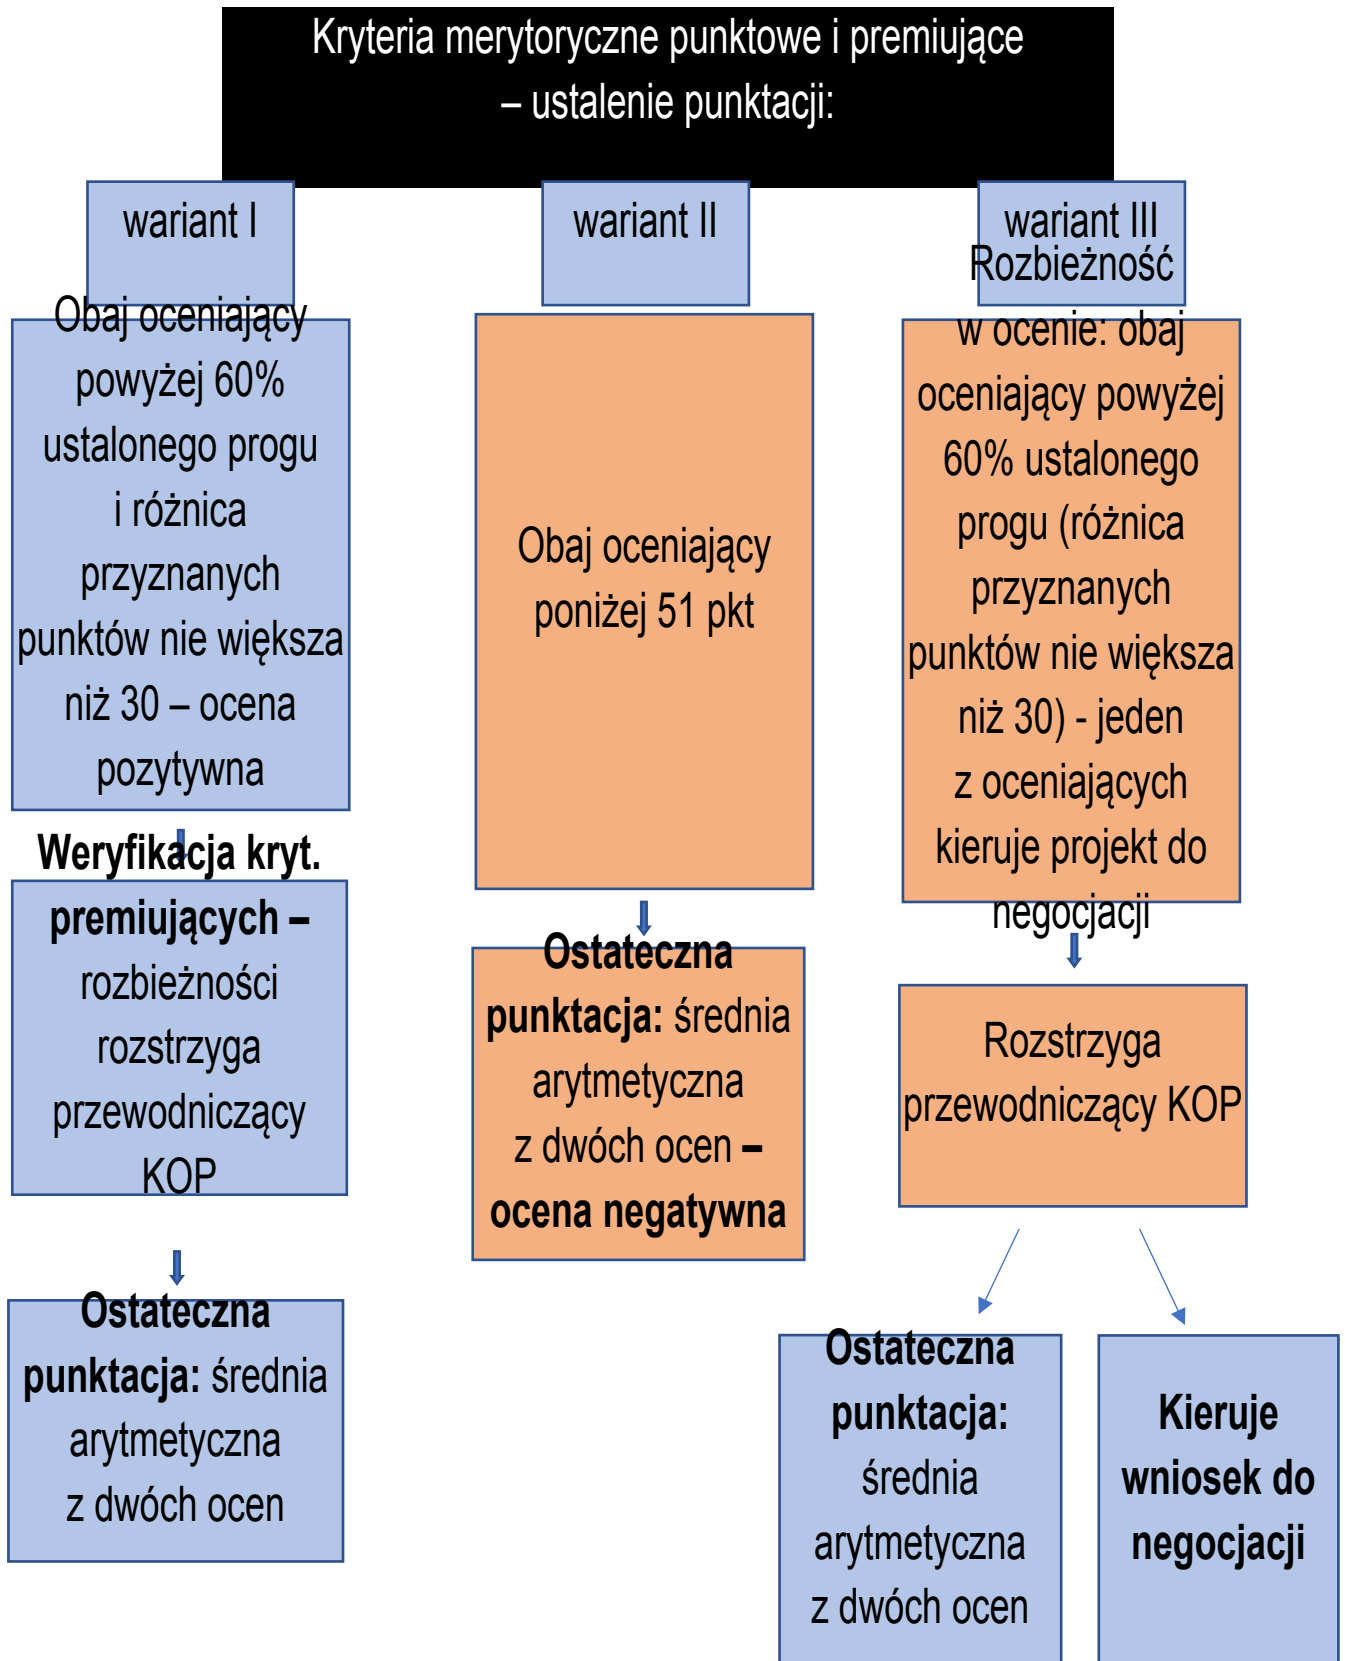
Kryteria merytoryczne punktowe i premiujące – ustalenie punktacji:

wariant I

Obaj oceniający powyżej 60% ustalonego progu i różnica przyznanych punktów nie większa niż 30 – ocena pozytywna

Weryfikacja kryt. premiujących – rozbieżności rozstrzyga przewodniczący KOP

Ostateczna punktacja: średnia arytmetyczna z dwóch ocen

wariant II

Obaj oceniający poniżej 51 pkt

Ostateczna punktacja: średnia arytmetyczna z dwóch ocen – ocena negatywna

wariant III

Rozbieżność w ocenie: obaj oceniający powyżej 60% ustalonego progu (różnica przyznanych punktów nie większa niż 30) - jeden z oceniających kieruje projekt do negocjacji

Rozstrzyga przewodniczący KOP

Ostateczna punktacja: średnia arytmetyczna z dwóch ocen

Kieruje wniosek do negocjacji